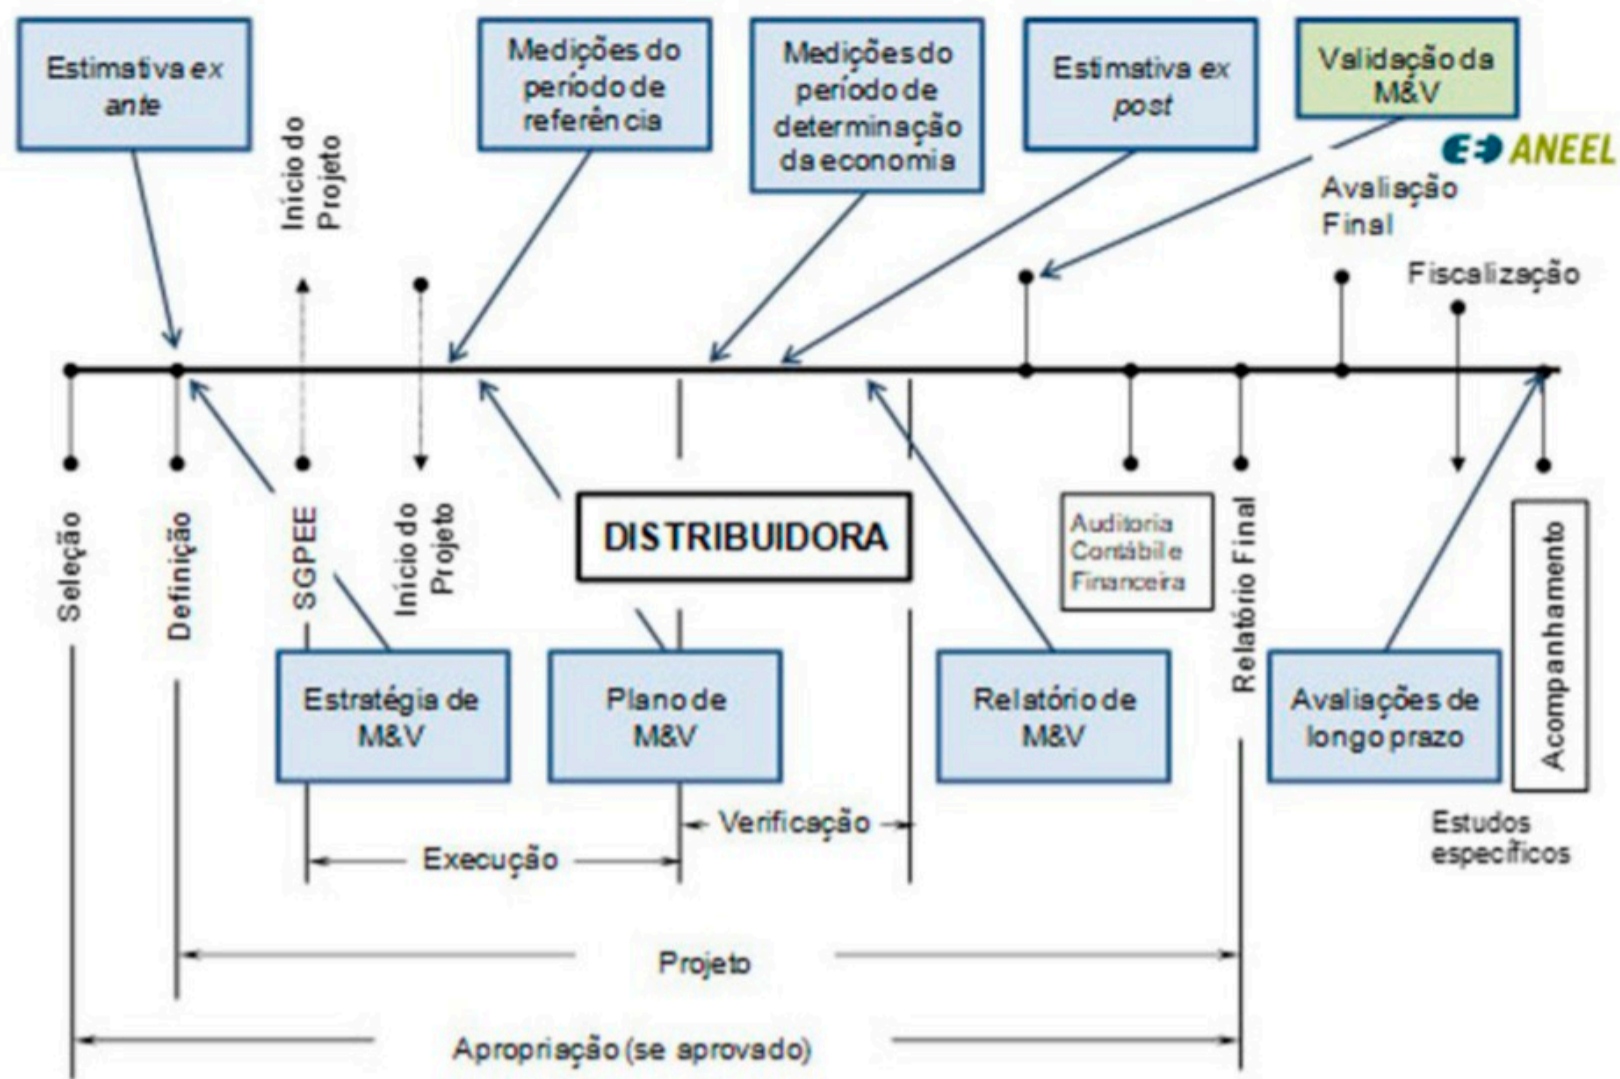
Estimativa ex ante

Medições do período de referência

Medições do período de determinação da economia

Estimativa ex post

Validação da M&V

ANEEL

Início do Projeto

Avaliação Final

Fiscalização

Seleção

Definição

SGPEE

Início do Projeto

DISTRIBUIDORA

Auditoria Contábil e Financeira

Relatório Final

Acompanhamento

Estratégia de M&V

Plano de M&V

Relatório de M&V

Avaliações de longo prazo

Verificação

Execução

Estudos específicos

Projeto

Apropriação (se aprovado)